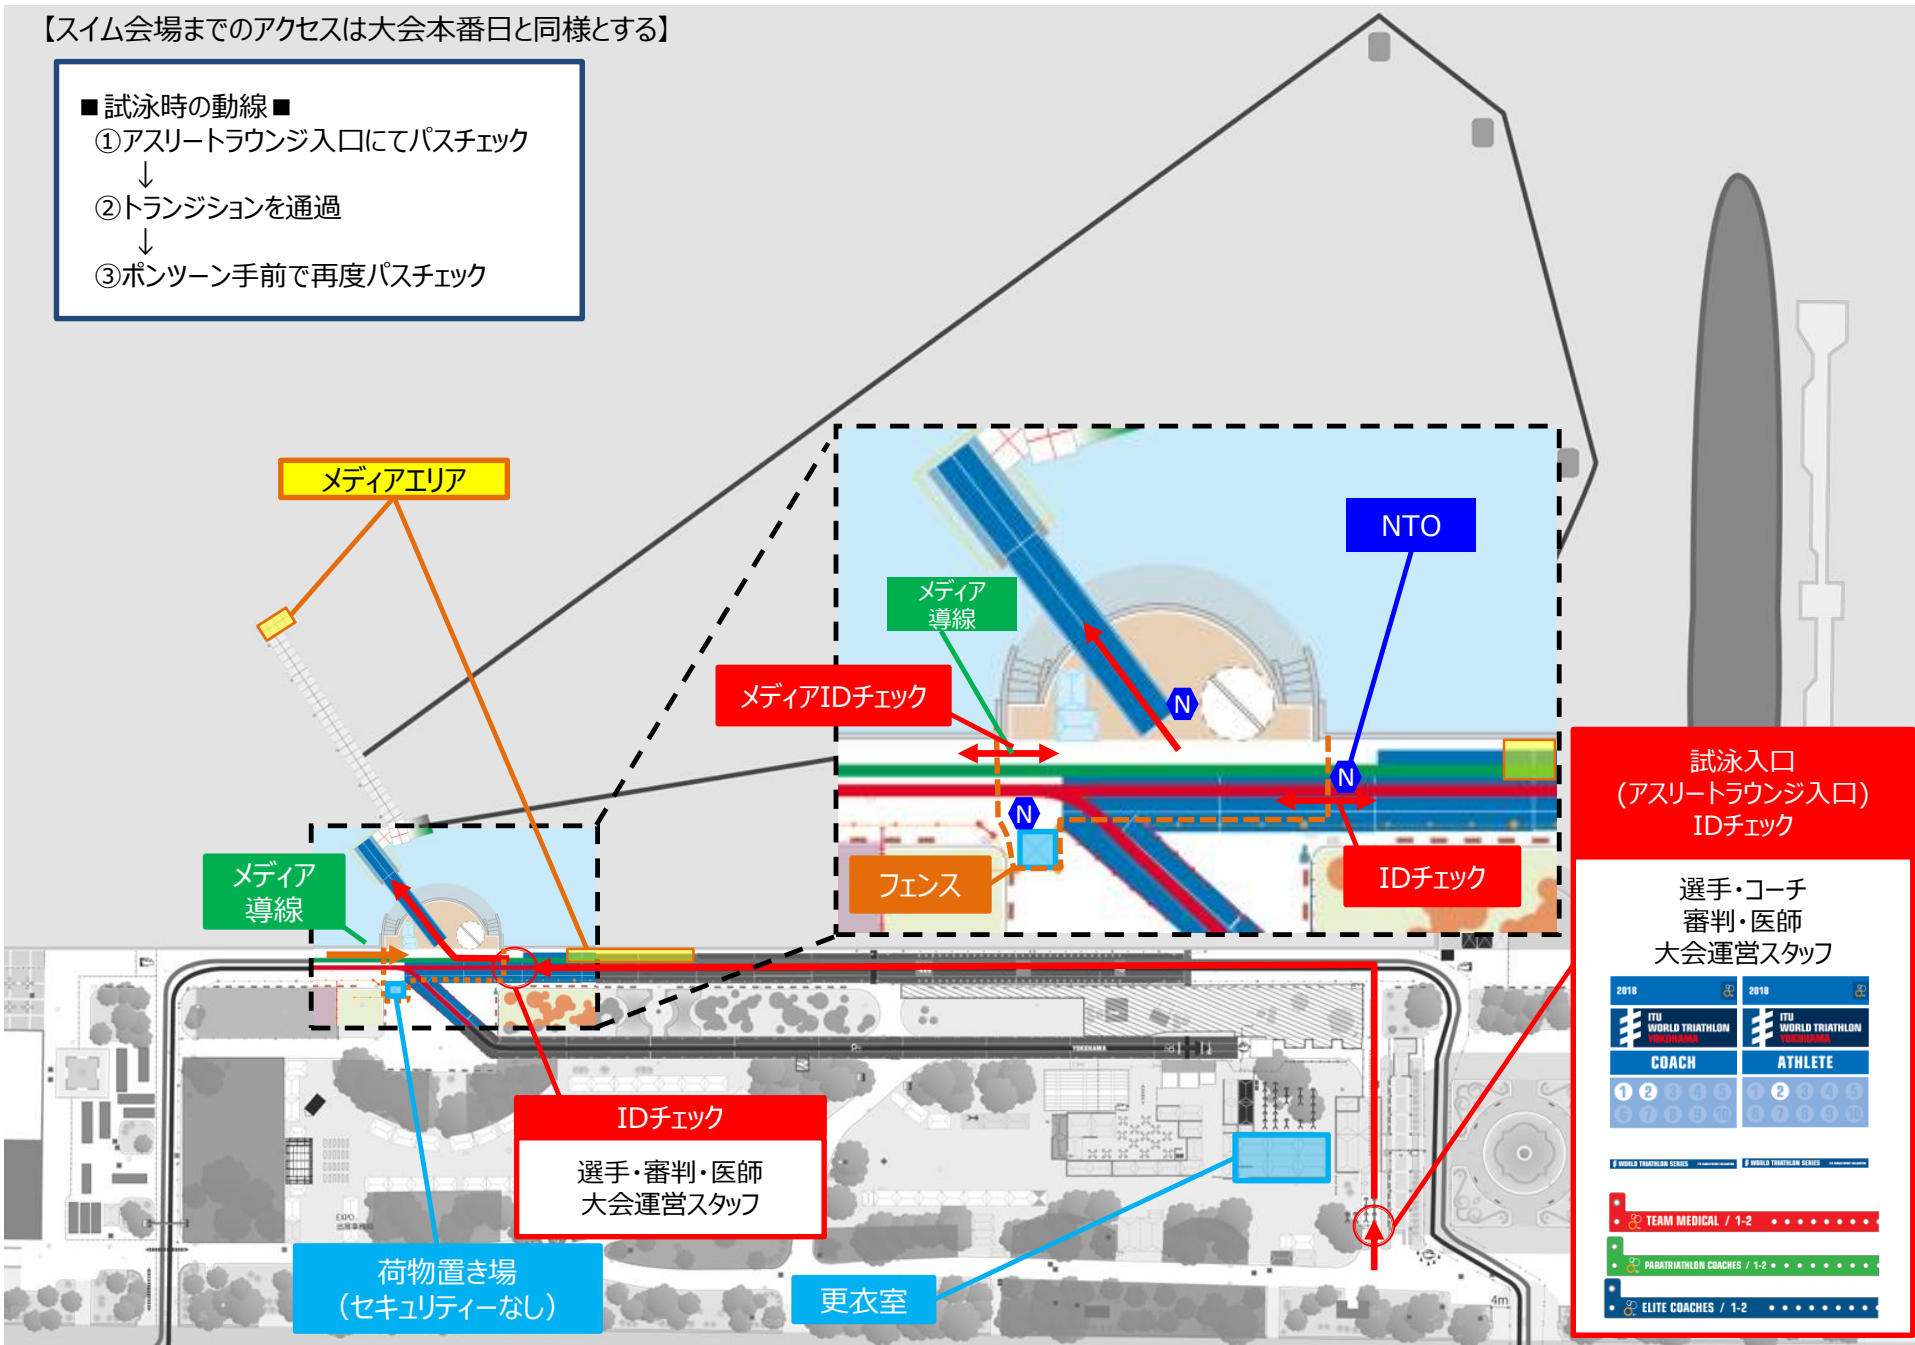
【スイム会場までのアクセスは大会本番日と同様とする】

■試泳時の動線■
①アスリートラウンジ入口にてパスチェック
↓
②トランジションを通過
↓
③ポンツーン手前で再度パスチェック

メディアエリア

NTO

メディア導線

メディアIDチェック

N

N

N

フェンス

IDチェック

メディア導線

試泳入口
(アスリートラウンジ入口)
IDチェック

選手・コーチ
審判・医師
大会運営スタッフ

2018 ITU WORLD TRIATHLON YOKOHAMA COACH 1 2 3 4 5 6 7 8 9 10

2018 ITU WORLD TRIATHLON YOKOHAMA ATHLETE 1 2 3 4 5 6 7 8 9 10

WORLD TRIATHLON SERIES

WORLD TRIATHLON SERIES

TEAM MEDICAL / 1-2

PARATRIATHLON COACHES / 1-2

ELITE COACHES / 1-2

IDチェック

選手・審判・医師
大会運営スタッフ

荷物置き場
(セキュリティーなし)

更衣室